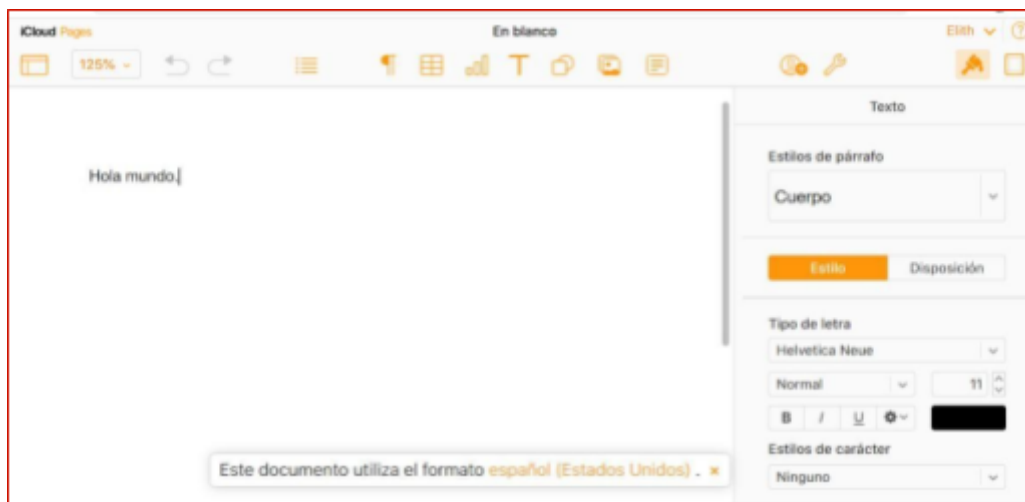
iCloud Pages

En blanco

Elith

125%

Hola mundo.

Texto

Estilos de párrafo

Cuerpo

Estilo

Disposición

Tipo de letra

Helvetica Neue

Normal

11

B

I

U

Estilos de carácter

Ninguno

Este documento utiliza el formato español (Estados Unidos) . ×